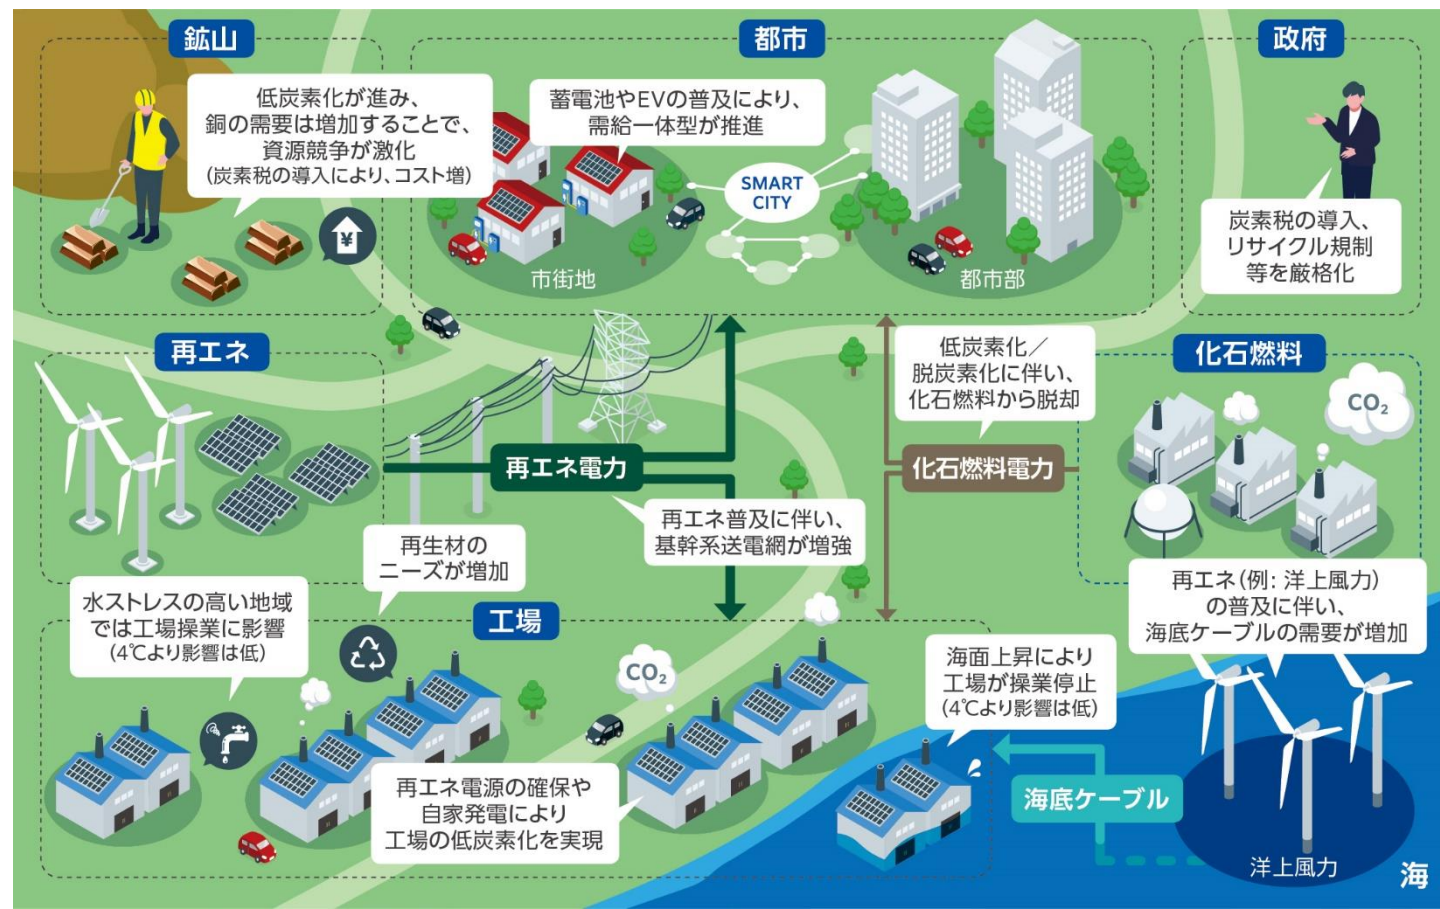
鉱山

低炭素化が進み、
銅の需要は増加することで、
資源競争が激化
（炭素税の導入により、コスト増）

¥

都市

蓄電池やEVの普及により、
需給一体型が推進

SMART CITY

市街地

都市部

政府

炭素税の導入、
リサイクル規制
等を厳格化

再エネ

再エネ電力

低炭素化／
脱炭素化に伴い、
化石燃料から脱却

化石燃料電力

化石燃料

$CO_2$

再エネ普及に伴い、
基幹系送電網が増強

再生材の
ニーズが増加

水ストレスの高い地域
では工場操業に影響
（4℃より影響は低）

工場

$CO_2$

再エネ電源の確保や
自家発電により
工場の低炭素化を実現

海面上昇により
工場が操業停止
（4℃より影響は低）

再エネ（例：洋上風力）
の普及に伴い、
海底ケーブルの需要が増加

海底ケーブル

洋上風力

海